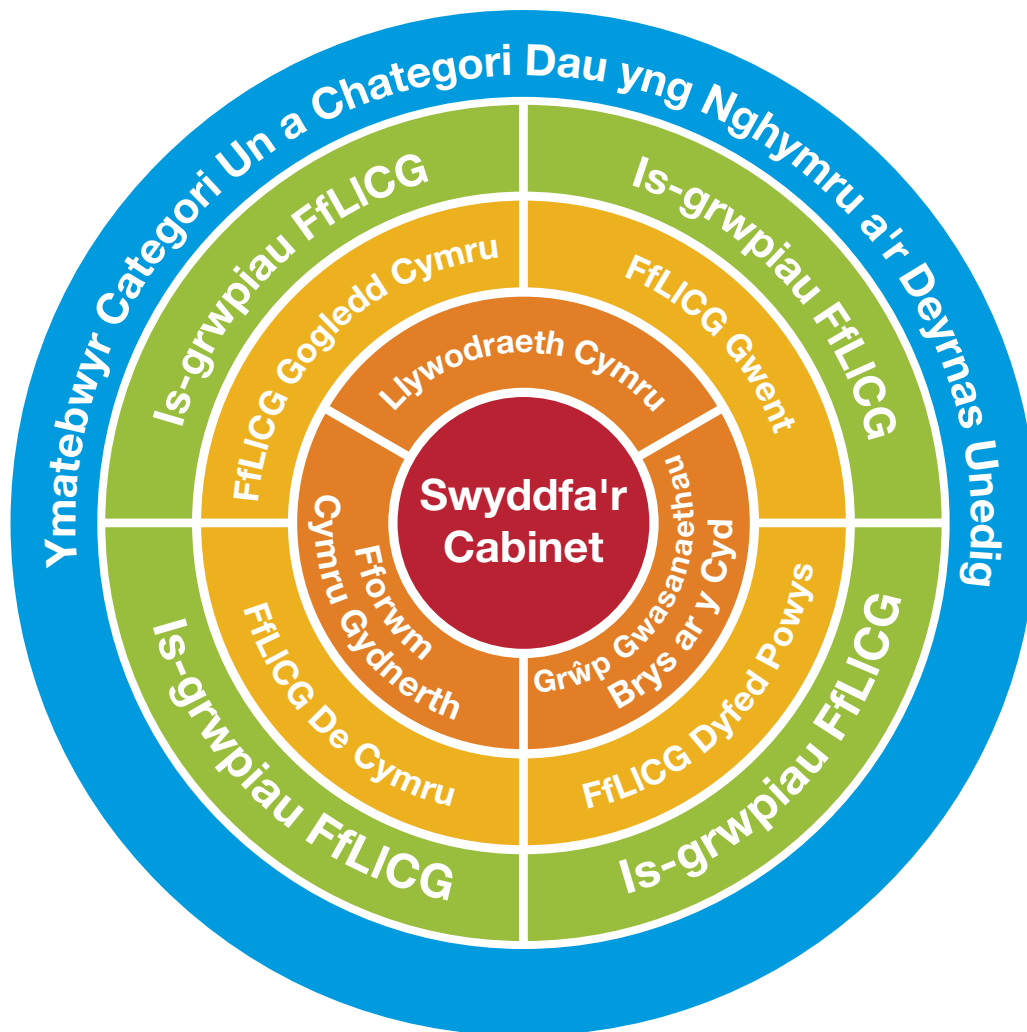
Ymatebwyr Categori Un a Chategori Dau yng Nghymru a'r Deyrnas Unedig

Is-grwpiau FfLICG

Is-grwpiau FfLICG

Is-grwpiau FfLICG

Is-grwpiau FfLICG

FfLICG Gogledd Cymru

FfLICG Gwent

FfLICG De Cymru

FfLICG Dyfed Powys

Llywodraeth Cymru

Fforwm Cymru Gydnerth

Grŵp Gwasanaethau Brys ar y Cyd

Swyddfa'r Cabinet